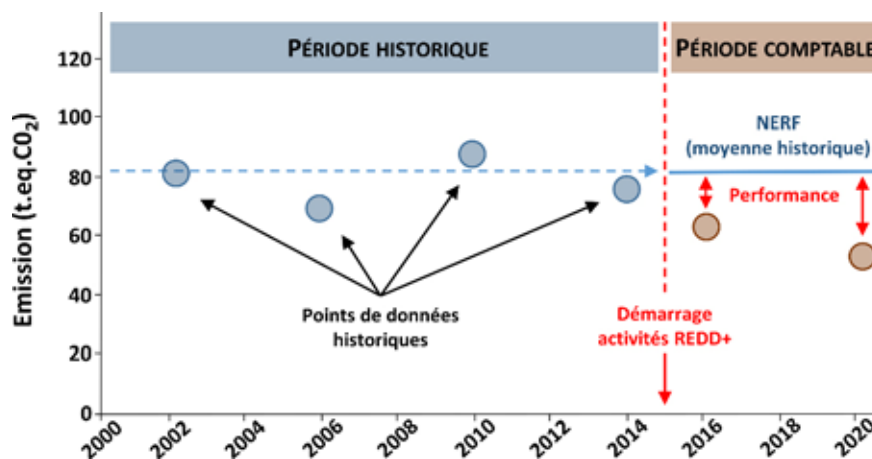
PÉRIODE HISTORIQUE

PÉRIODE COMPTABLE

Emission (t.eq.$CO_2$)

120
100
80
60
40
20
0

NERF
(moyenne historique)

Performance

Points de données historiques

Démarrage activités REDD+

2000
2002
2004
2006
2008
2010
2012
2014
2016
2018
2020